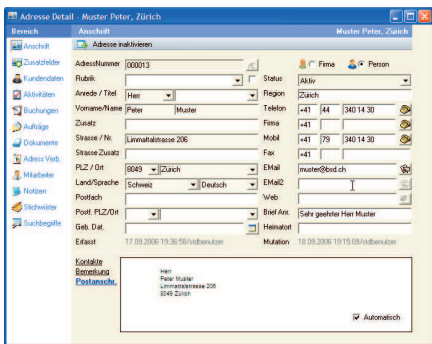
Adresse Detail - Muster Peter, Zürich

Bereich
Anschrift
Zusatzfelder
Kundendaten
Aktivitäten
Buchungen
Aufträge
Dokumente
Adress Verb.
Mitarbeiter
Notizen
Stichwörter
Suchbegriffe

Anschrift
Muster Peter, Zürich

Adresse inaktivieren

AdressNummer 000013
Rubrik
Anrede / Titel Herr
Vorname/Name Peter Muster
Zusatz
Strasse / Nr. Limmattalstrasse 206
Strasse Zusatz
PLZ / Ort 8049 Zürich
Land/Sprache Schweiz Deutsch
Postfach
Postf. PLZ/Ort
Geb. Dat.
Erfasst 17.09.2006 19:36:58/stdbenutzer

Firma Person
Status Aktiv
Region Zürich
Telefon +41 44 340 14 30
Firma +41
Mobil +41 79 340 14 30
Fax +41
EMail muster@bsd.ch
EMail2
Web
Brief Anr. Sehr geehrter Herr Muster
Heimatort
Mutation 18.09.2006 19:15:09/stdbenutzer

Kontakte
Bemerkung
Postanschr.

Herr
Peter Muster
Limmattalstrasse 206
8049 Zürich

Automatisch